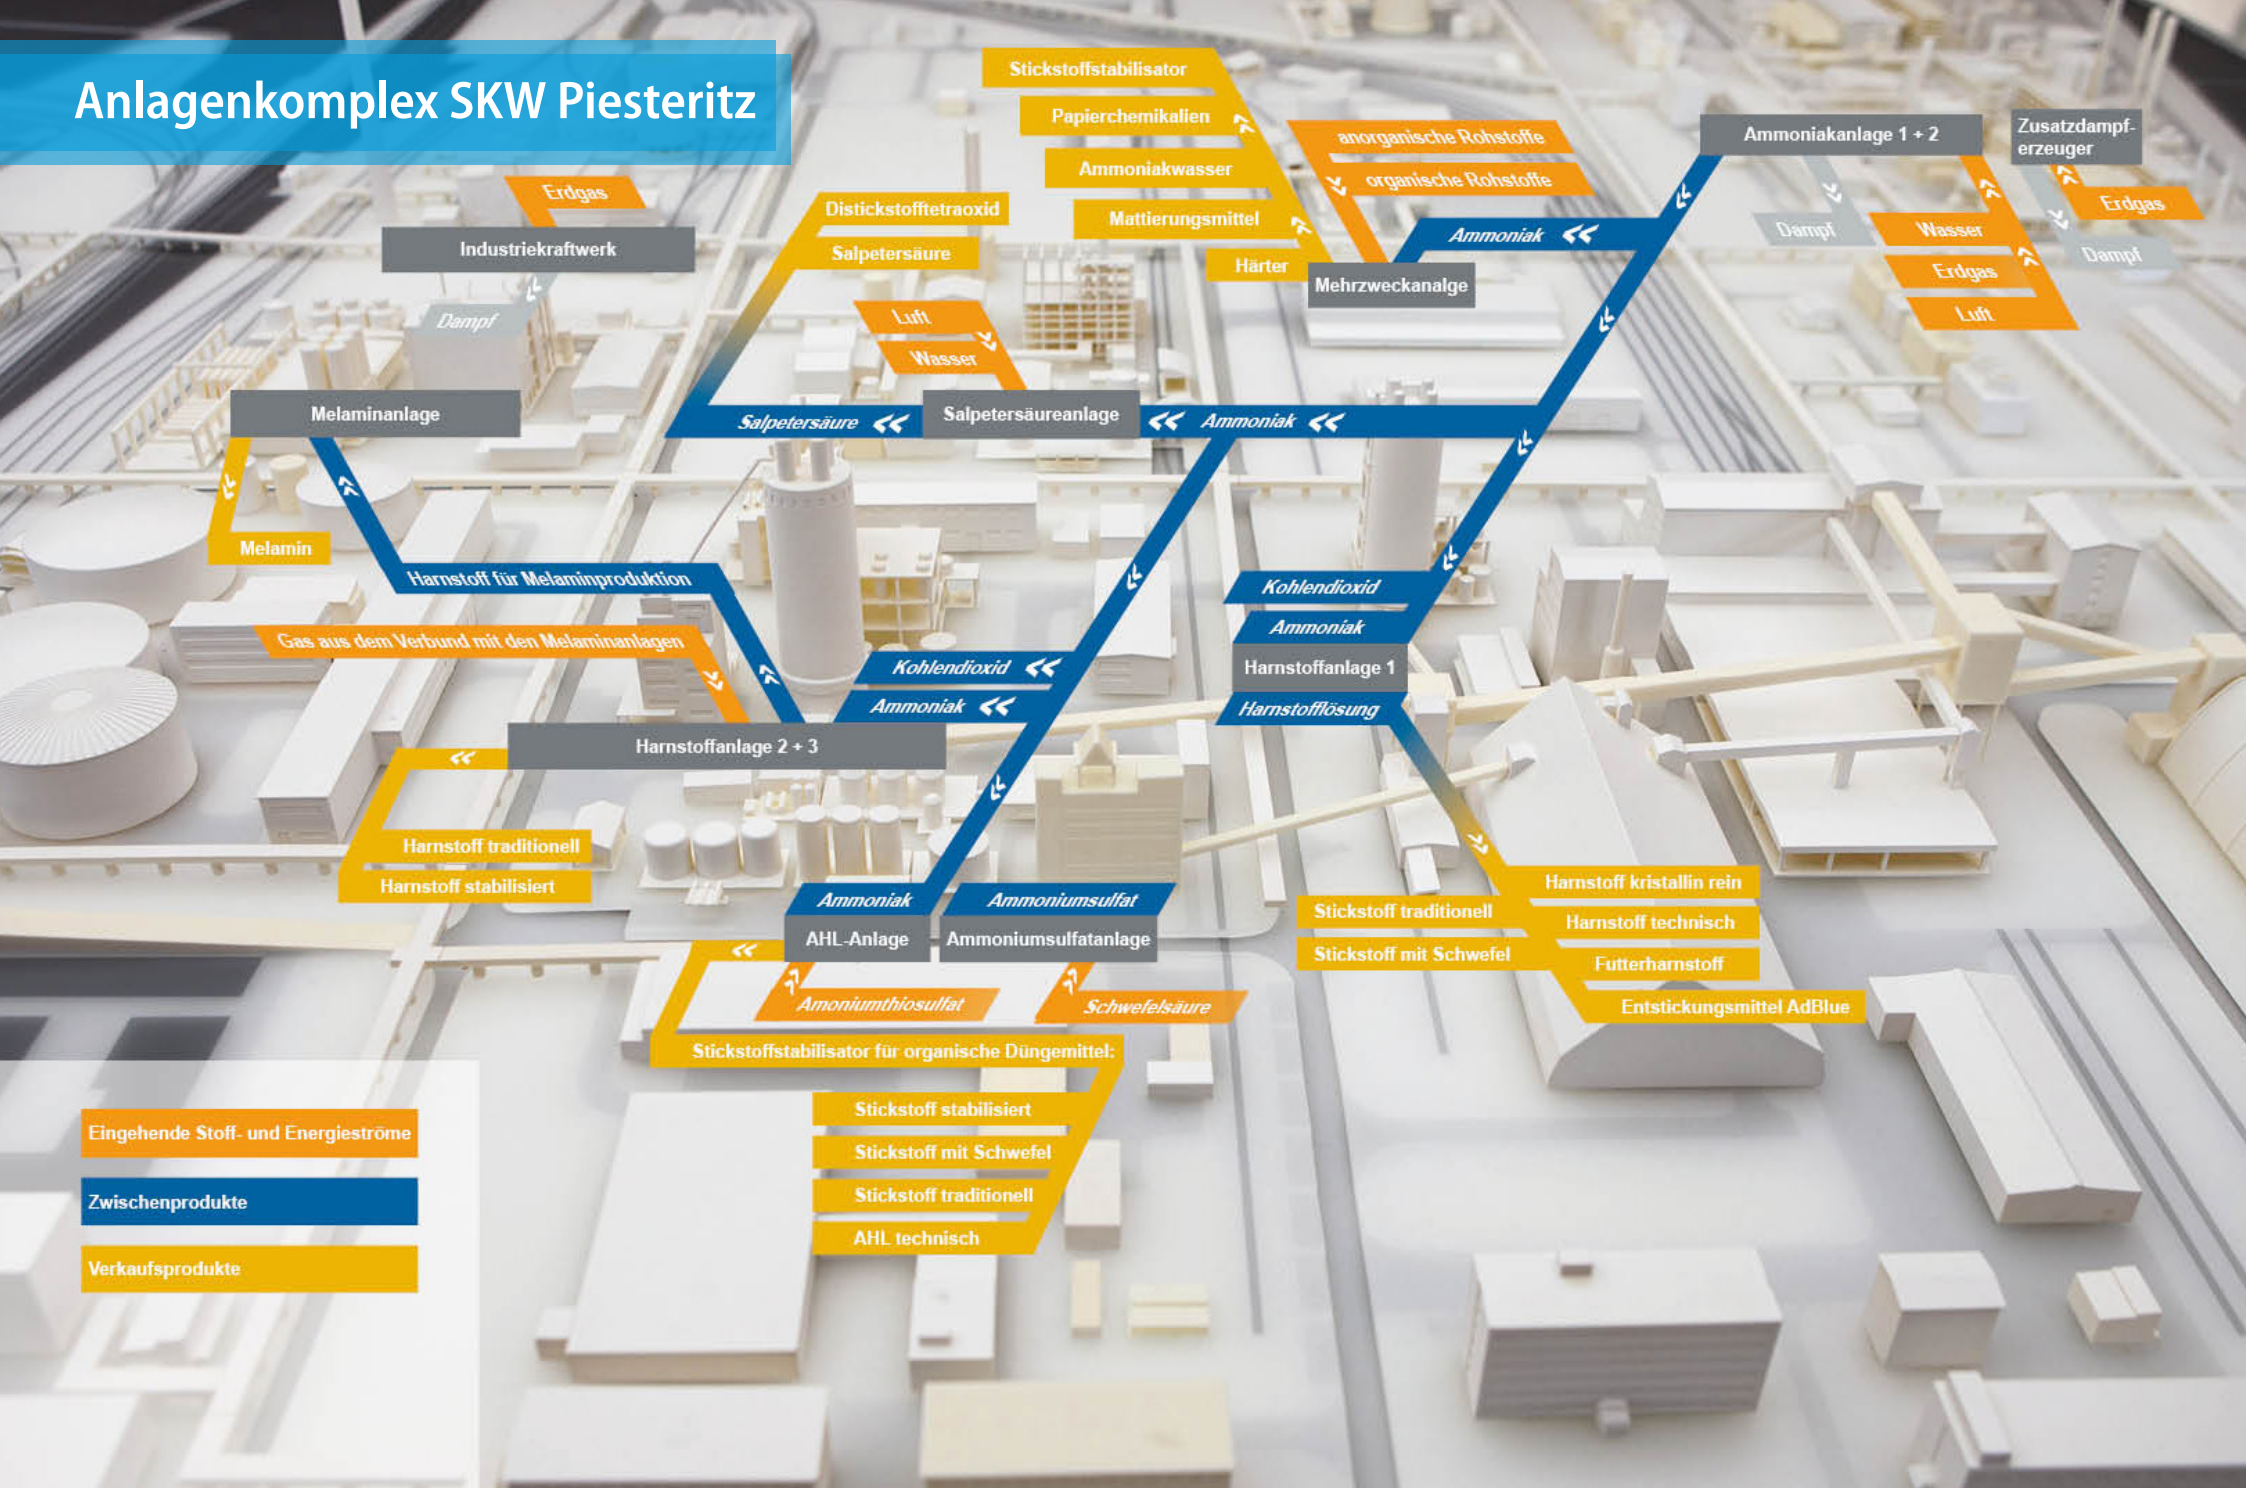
Anlagenkomplex SKW Piesteritz

Stickstoffstabilisator
Papierchemikalien
Ammoniakwasser
Mattierungsmittel
Härter
anorganische Rohstoffe
organische Rohstoffe
Mehrzweckanalge
Ammoniak
Ammoniakanlage 1 + 2
Zusatzdampferzeuger
Dampf
Wasser
Erdgas
Luft
Erdgas
Dampf

Erdgas
Industriekraftwerk
Dampf
Distickstofftetraoxid
Salpetersäure
Luft
Wasser
Melaminanlage
Salpetersäure
Salpetersäureanlage
Ammoniak
Melamin
Harnstoff für Melaminproduktion
Gas aus dem Verbund mit den Melaminanlagen
Kohlendioxid
Ammoniak
Harnstoffanlage 2 + 3
Kohlendioxid
Ammoniak
Harnstoffanlage 1
Harnstofflösung
Harnstoff traditionell
Harnstoff stabilisiert
Ammoniak
AHL-Anlage
Ammoniumsulfat
Ammoniumsulfatanlage
Amoniumthiosulfat
Schwefelsäure
Stickstoffstabilisator für organische Düngemittel:
Stickstoff stabilisiert
Stickstoff mit Schwefel
Stickstoff traditionell
AHL technisch
Harnstoff kristallin rein
Harnstoff technisch
Futterharnstoff
Entstickungsmittel AdBlue
Stickstoff traditionell
Stickstoff mit Schwefel

Eingehende Stoff- und Energieströme
Zwischenprodukte
Verkaufsprodukte